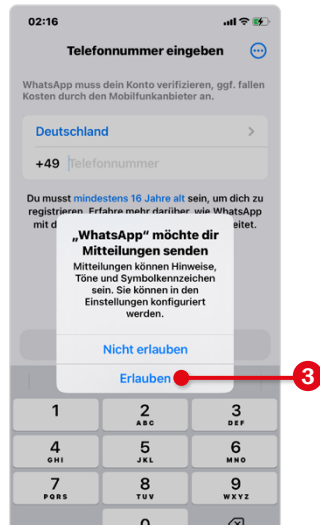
02:16

Telefonnummer eingeben

WhatsApp muss dein Konto verifizieren, ggf. fallen Kosten durch den Mobilfunkanbieter an.

Deutschland

+49 Telefonnummer

Du musst mindestens 16 Jahre alt sein, um dich zu registrieren. Erfahre mehr darüber, wie WhatsApp mit d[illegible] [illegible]eitet.

„WhatsApp" möchte dir Mitteilungen senden

Mitteilungen können Hinweise, Töne und Symbolkennzeichen sein. Sie können in den Einstellungen konfiguriert werden.

Nicht erlauben

Erlauben

3

1

2 ABC

3 DEF

4 GHI

5 JKL

6 MNO

7 PQRS

8 TUV

9 WXYZ

0